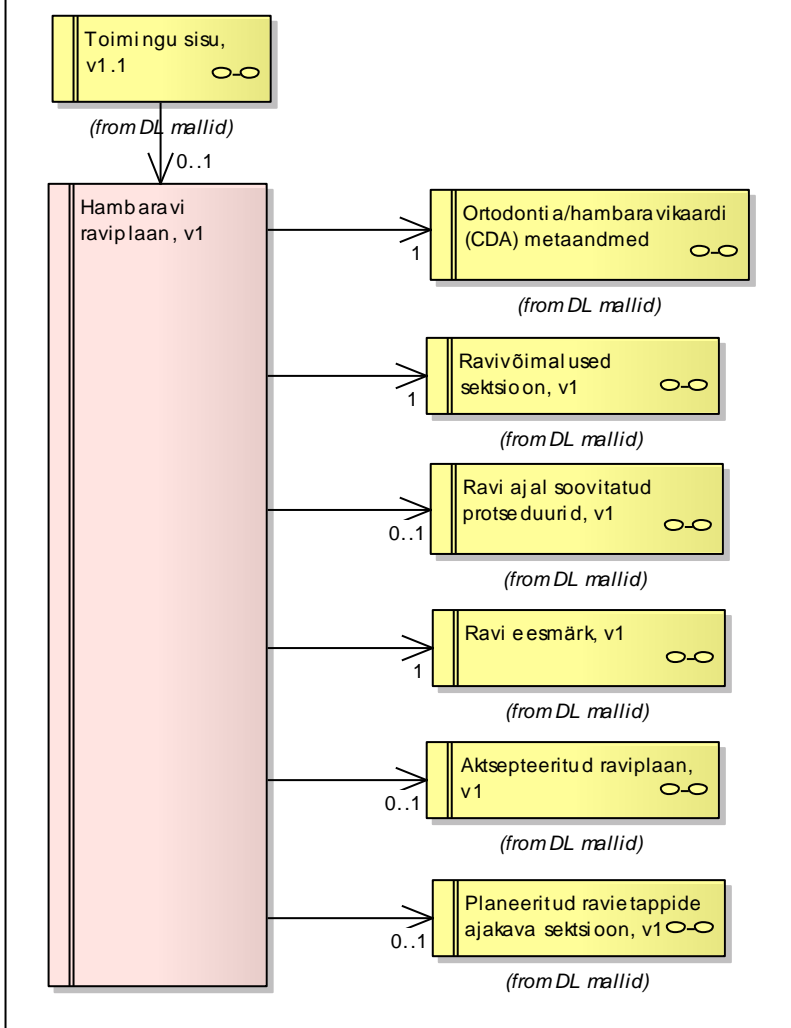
Toimingu sisu, v1.1

(from DL mallid)

0..1

Hambaravi raviplaan, v1

1

Ortodontia/hambaravikaardi (CDA) metaandmed

(from DL mallid)

1

Ravivõimalused sektsioon, v1

(from DL mallid)

0..1

Ravi ajal soovitatud protseduurid, v1

(from DL mallid)

1

Ravi eesmärk, v1

(from DL mallid)

0..1

Aktsepteeritud raviplaan, v1

(from DL mallid)

0..1

Planeeritud ravietappide ajakava sektsioon, v1

(from DL mallid)